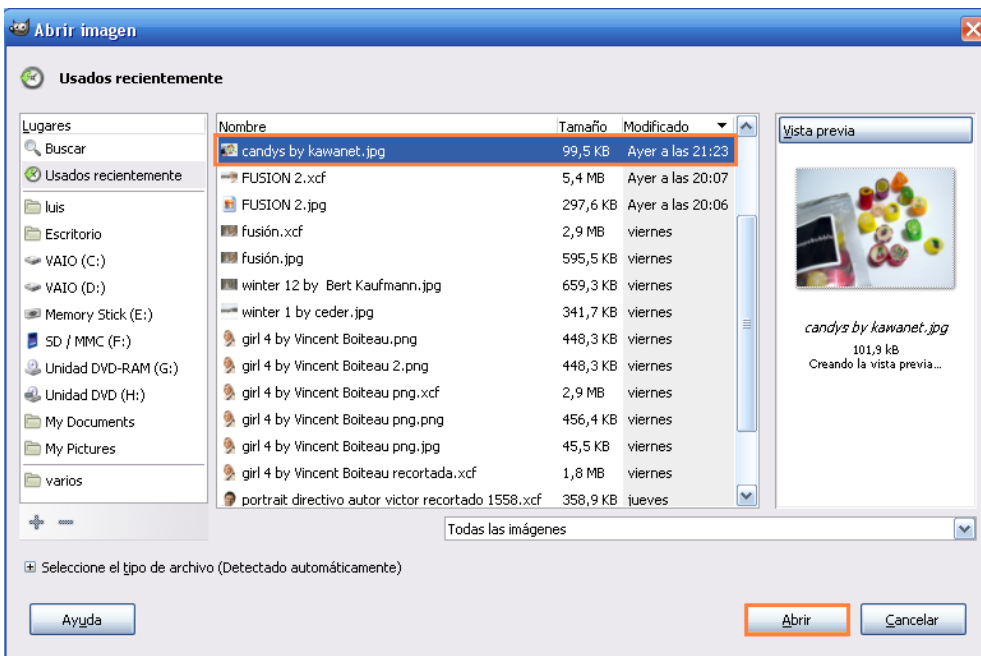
Abrir imagen

Usados recientemente

Lugares
Buscar
Usados recientemente
luis
Escritorio
VAIO (C:)
VAIO (D:)
Memory Stick (E:)
SD / MMC (F:)
Unidad DVD-RAM (G:)
Unidad DVD (H:)
My Documents
My Pictures
varios

| Nombre | Tamaño | Modificado |
|---|---|---|
| candys by kawanet.jpg | 99,5 KB | Ayer a las 21:23 |
| FUSION 2.xcf | 5,4 MB | Ayer a las 20:07 |
| FUSION 2.jpg | 297,6 KB | Ayer a las 20:06 |
| fusión.xcf | 2,9 MB | viernes |
| fusión.jpg | 595,5 KB | viernes |
| winter 12 by Bert Kaufmann.jpg | 659,3 KB | viernes |
| winter 1 by ceder.jpg | 341,7 KB | viernes |
| girl 4 by Vincent Boiteau.png | 448,3 KB | viernes |
| girl 4 by Vincent Boiteau 2.png | 448,3 KB | viernes |
| girl 4 by Vincent Boiteau png.xcf | 2,9 MB | viernes |
| girl 4 by Vincent Boiteau png.png | 456,4 KB | viernes |
| girl 4 by Vincent Boiteau png.jpg | 45,5 KB | viernes |
| girl 4 by Vincent Boiteau recortada.xcf | 1,8 MB | viernes |
| portrait directivo autor victor recortado 1558.xcf | 358,9 KB | jueves |

Vista previa

candys by kawanet.jpg
101,9 kB
Creando la vista previa…

Todas las imágenes

Seleccione el tipo de archivo (Detectado automáticamente)

Ayuda

Abrir

Cancelar